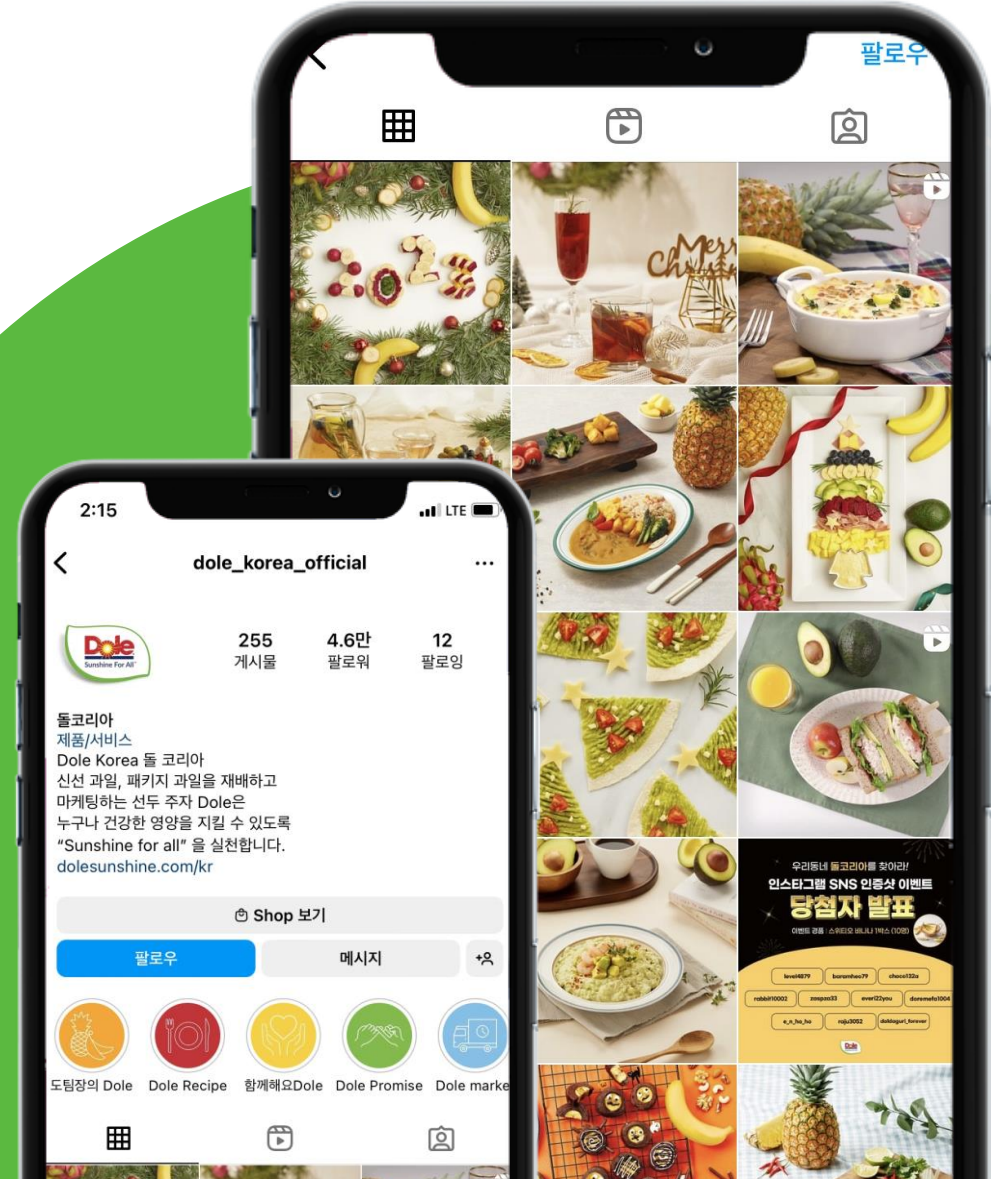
팔로우

Merry Christmas

2:15
LTE

dole_korea_official

Dole
Sunshine For All

255
게시물

4.6만
팔로워

12
팔로잉

돌코리아
제품/서비스
Dole Korea 돌 코리아
신선 과일, 패키지 과일을 재배하고
마케팅하는 선두 주자 Dole은
누구나 건강한 영양을 지킬 수 있도록
"Sunshine for all" 을 실천합니다.
dolesunshine.com/kr

Shop 보기

팔로우
메시지

도팀장의 Dole
Dole Recipe
함께해요Dole
Dole Promise
Dole marke

우리동네 돌코리아를 찾아라!
인스타그램 SNS 인증샷 이벤트
당첨자 발표
이벤트 경품 : 스위티오 바나나 1박스 (10명)

| level4879 | baramheo79 | choco132a |
|---|---|---|
| rabbit10002 | zzapzz33 | ever122you |
| doremefa1004 | e_n_ho_ho | raju3052 |
| doldaguri_forever | | |

Dole